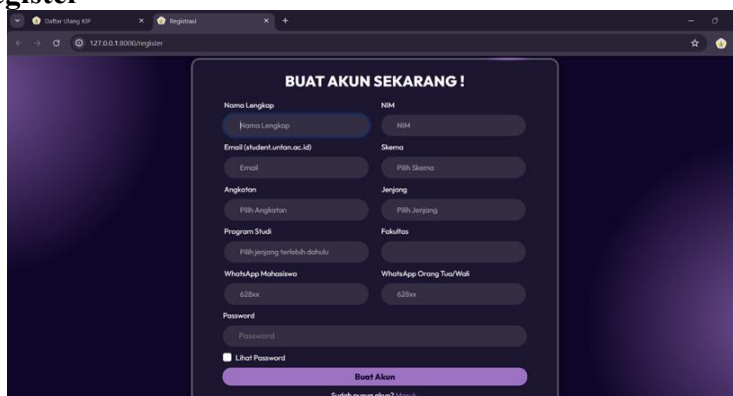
egister

Daftar Ulang KIP
Registrasi
127.0.0.1:8000/register

BUAT AKUN SEKARANG !

Nama Lengkap
Nama Lengkap
NIM
NIM
Email (student.untan.ac.id)
Email
Skema
Pilih Skema
Angkatan
Pilih Angkatan
Jenjang
Pilih Jenjang
Program Studi
Pilih jenjang terlebih dahulu
Fakultas
WhatsApp Mahasiswa
628xx
WhatsApp Orang Tua/Wali
628xx
Password
Password
Lihat Password
Buat Akun
Sudah punya akun? Masuk